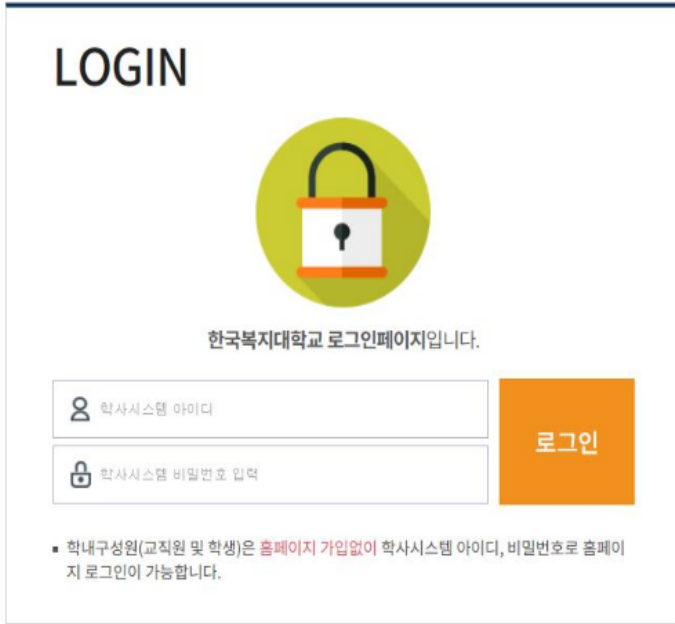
LOGIN

한국복지대학교 로그인페이지입니다.

학사시스템 아이디

학사시스템 비밀번호 입력

로그인

▪ 학내구성원(교직원 및 학생)은 홈페이지 가입없이 학사시스템 아이디, 비밀번호로 홈페이지 로그인이 가능합니다.